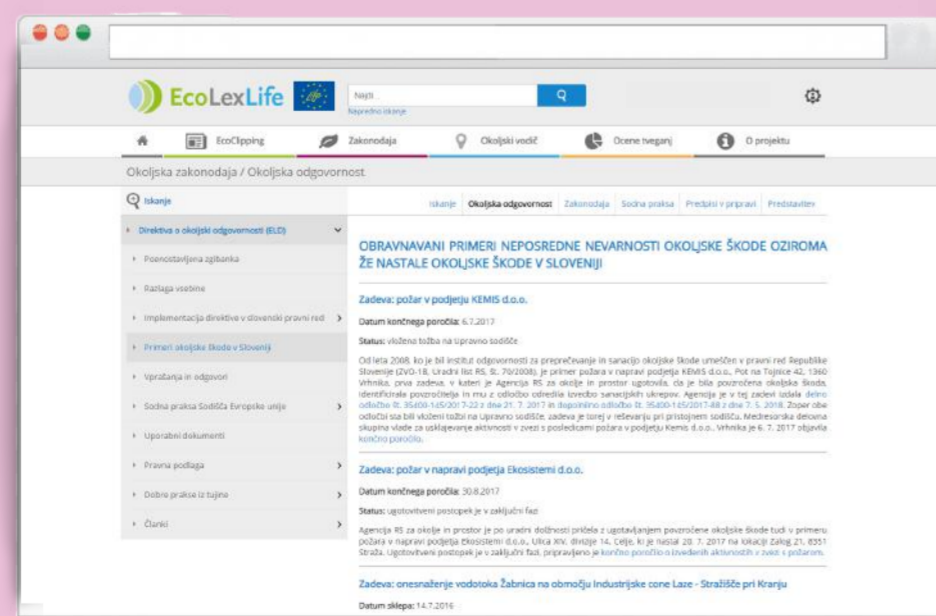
EcoLexLife

Najdi

Napredno iskanje

EcoClipping

Zakonodaja

Okoljski vodič

Ocene tveganj

O projektu

Okoljska zakonodaja / Okoljska odgovornost

Iskanje

Directiva o okoljski odgovornosti (ELD)

Poenostavljena zgibanka

Razlaga vsebine

Implementacija direktive v slovenski pravni red

Primeri okoljske škode v Sloveniji

Vprašanja in odgovori

Sodna praksa Sodišča Evropske unije

Uporabni dokumenti

Pravna podlaga

Dobre prakse iz tujine

Članki

Iskanje | Okoljska odgovornost | Zakonodaja | Sodna praksa | Predpisi v pripravi | Predstavitev

OBRAVNAVANI PRIMERI NEPOSREDNE NEVARNOSTI OKOLJSKE ŠKODE OZIROMA ŽE NASTALE OKOLJSKE ŠKODE V SLOVENIJI

Zadeva: požar v podjetju KEMIS d.o.o.

Datum končnega poročila: 6.7.2017

Status: vložena tožba na Upravno sodišče

Od leta 2008, ko je bil institut odgovornosti za preprečevanje in sanacijo okoljske škode umeščen v pravni red Republike Slovenije (ZVO-1B, Uradni list RS, št. 70/2008), je primer požara v napravi podjetja KEMIS d.o.o., Pot na Tojnice 42, 1360 Vrhnika, prva zadeva, v kateri je Agencija RS za okolje in prostor ugotovila, da je bila povzročena okoljska škoda, identificirala povzročitelja in mu z odločbo odredila izvedbo sanacijskih ukrepov. Agencija je v tej zadevi izdala delno odločbo št. 35400-1/2017-22 z dne 21. 7. 2017 in dopolnilno odločbo št. 35400-1/2017-48 z dne 7. 5. 2018. Zoper obe odločbi sta bili vloženi tožbi na Upravno sodišče, zadeva je torej v reševanju pri pristojnem sodišču. Medresorska delovna skupina vlade za usklajevanje aktivnosti v zvezi s posledicami požara v podjetju Kemis d.o.o., Vrhnika je 6. 7. 2017 objavila končno poročilo.

Zadeva: požar v napravi podjetja Ekosistemi d.o.o.

Datum končnega poročila: 30.8.2017

Status: ugotovitveni postopek je v zaključni fazi

Agencija RS za okolje in prostor je po uradni dolžnosti pričela z ugotavljanjem povzročene okoljske škode tudi v primeru požara v napravi podjetja Ekosistemi d.o.o., Ulica XIV. divizije 14, Celje, ki je nastal 20. 7. 2017 na lokaciji Zalog 21, 8351 Straža. Ugotovitveni postopek je v zaključni fazi, pripravljeno je končno poročilo o izvedenih aktivnostih v zvezi s požarom.

Zadeva: onesnaženje vodotoka Žabnica na območju Industrijske cone Laze - Stražišče pri Kranju

Datum sklepa: 14.7.2016